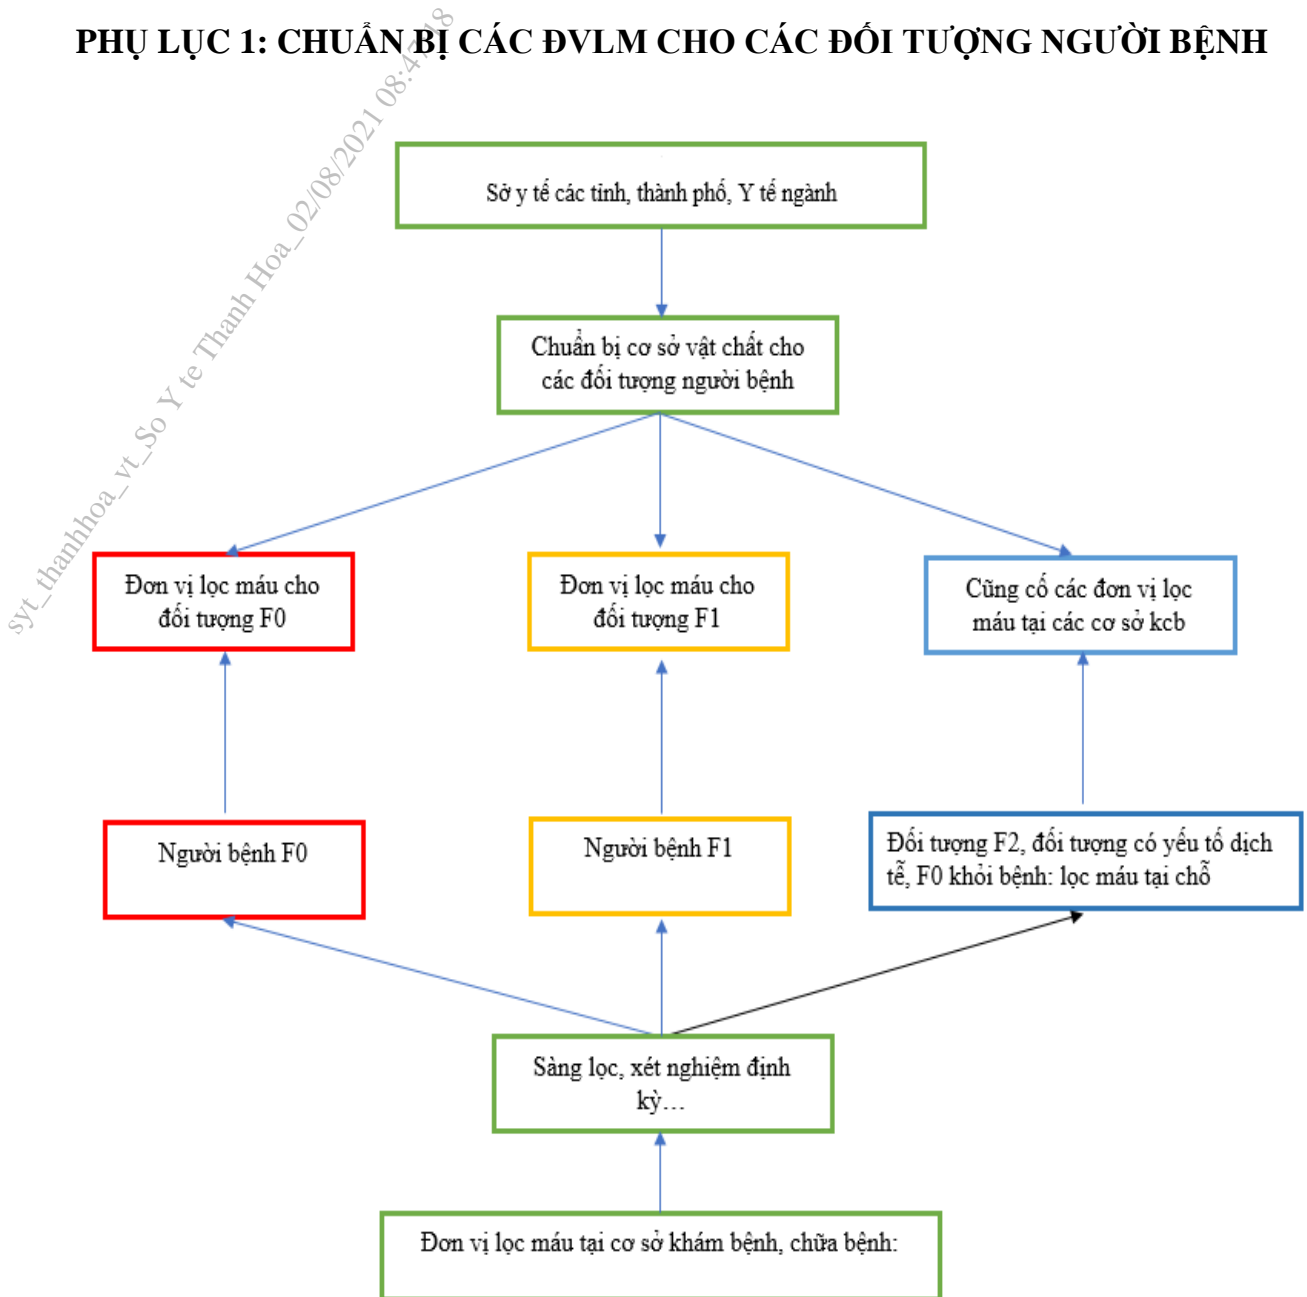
PHỤ LỤC 1: CHUẨN BỊ CÁC ĐVLM CHO CÁC ĐỐI TƯỢNG NGƯỜI BỆNH

syt_thanhhoa_vt_So Y te Thanh Hoa_02/08/2021 08:47:18

Sở y tế các tỉnh, thành phố, Y tế ngành

Chuẩn bị cơ sở vật chất cho các đối tượng người bệnh

Đơn vị lọc máu cho đối tượng F0

Đơn vị lọc máu cho đối tượng F1

Cũng cố các đơn vị lọc máu tại các cơ sở kcb

Người bệnh F0

Người bệnh F1

Đối tượng F2, đối tượng có yếu tố dịch tễ, F0 khỏi bệnh: lọc máu tại chỗ

Sàng lọc, xét nghiệm định kỳ…

Đơn vị lọc máu tại cơ sở khám bệnh, chữa bệnh: